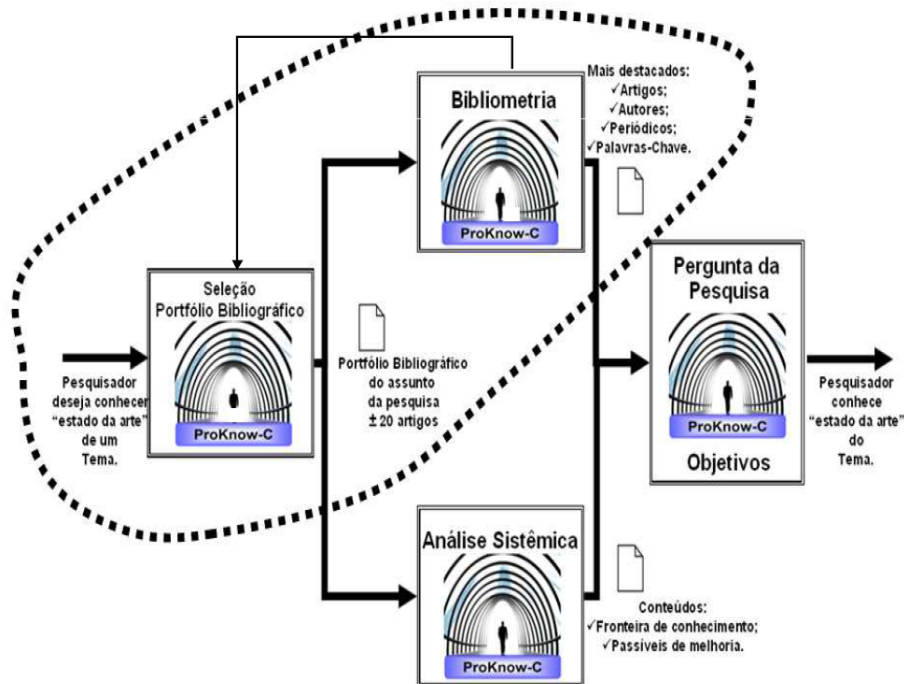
Pesquisador deseja conhecer "estado da arte" de um Tema.

Seleção Portfólio Bibliográfico

ProKnow-C

Portfólio Bibliográfico do assunto da pesquisa ± 20 artigos

Bibliometria

ProKnow-C

Mais destacados:
✓Artigos;
✓Autores;
✓Periódicos;
✓Palavras-Chave.

Análise Sistêmica

ProKnow-C

Conteúdos:
✓Fronteira de conhecimento;
✓Passíveis de melhoria.

Pergunta da Pesquisa

ProKnow-C

Objetivos

Pesquisador conhece "estado da arte" do Tema.